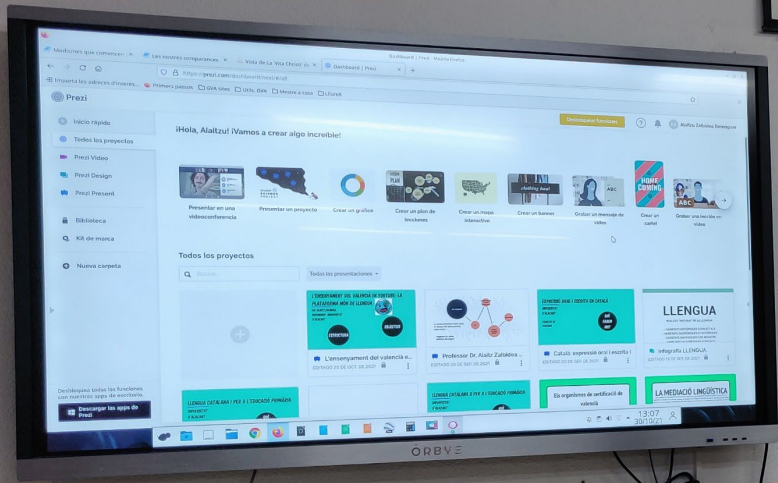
Mediones que comensen | Les nostres companeres | Vida de la 'Vila Christi' | Dashboard | Prezi

Dashboard | Prezi - Mozilla Firefox

https://prezi.com/dashboard/next/#/all

Importa les adreces d'interès | Primers passos | GVA sites | Utils, daik | Mestre a casa | Llures

Prezi

Inicio rápido
Todos los proyectos
Prezi Video
Prezi Design
Prezi Present
Biblioteca
Kit de marca
Nueva carpeta

Desbloquea todas las funciones con nuestras apps de escritorio.
Descargar las apps de Prezi

¡Hola, Alaitz! ¡Vamos a crear algo increíble!

Desbloquear funciones

Alaitz Zalbidea Berenguer

Presentar en una videoconferencia
Presentar un proyecto
Crear un gráfico
Crear un plan de lecciones
Crear un mapa interactivo
Crear un banner
Grabar un mensaje de vídeo
Crear un cartel
Grabar una lección en vídeo

HOME COMING
ABC

Todos los proyectos

Buscar
Todas las presentaciones

L'ENSENYAMENT DEL VALENCIÀ EN CONTEXT: LA PLATAFORMA WEB DE LLENGUA
L'ensenyament del valencià e...
EDITADO 20 DE OCT. DE 2021

Professor Dr. Alaitz Zalbidea ...
EDITADO 20 DE SEP. DE 2021

EXPRESSIÓ ORAL I ESCRITA EN CATALÀ
Català: expressió oral i escrita I
EDITADO 20 DE SEP. DE 2021

LLENGUA
Infografia LLENGUA
EDITADO 16 DE SEP. DE 2021

LLENGUA CATALANA I PER A L'EDUCACIÓ PRIMÀRIA
LLENGUA CATALANA I PER A L'EDUCACIÓ PRIMÀRIA
Els organismes de certificació de valencià
LA MEDIACIÓ LINGÜÍSTICA

13:07
30/10/21

ORBVE